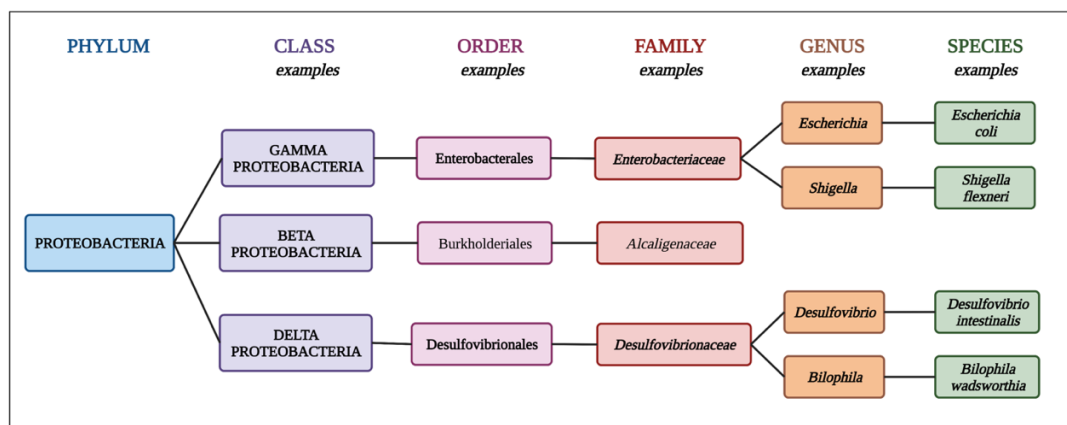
PHYLUM

CLASS
examples

ORDER
examples

FAMILY
examples

GENUS
examples

SPECIES
examples

PROTEOBACTERIA

GAMMA PROTEOBACTERIA

Enterobacterales

Enterobacteriaceae

Escherichia

Escherichia coli

Shigella

Shigella flexneri

BETA PROTEOBACTERIA

Burkholderiales

Alcaligenaceae

DELTA PROTEOBACTERIA

Desulfovibrionales

Desulfovibrionaceae

Desulfovibrio

Desulfovibrio intestinalis

Bilophila

Bilophila wadsworthia